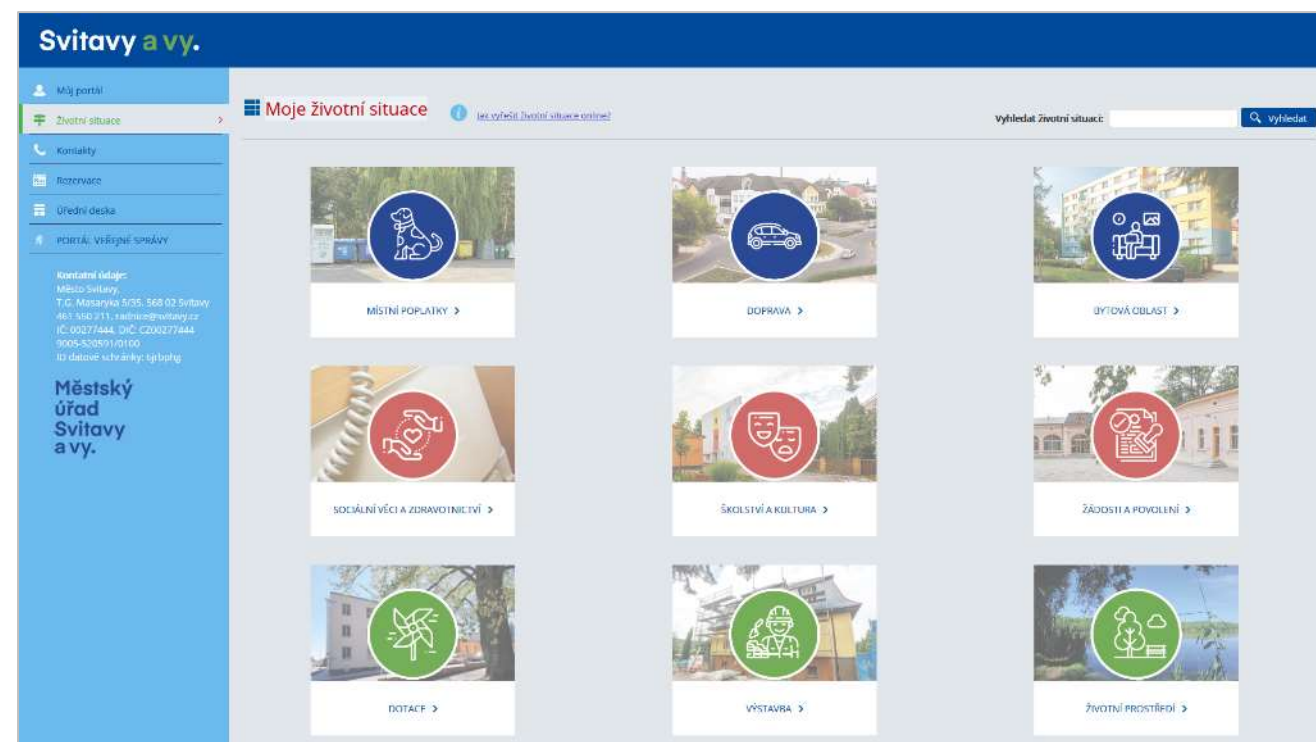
Svitavy a vy.

Můj portál
Životní situace
Kontakty
Rezervace
Úřední deska
PORTÁL VEŘEJNÉ SPRÁVY

Kontaktní údaje:
Město Svitavy,
T.G. Masaryka 5/35, 568 02 Svitavy
461 550 211, radnice@svitavy.cz
IČ: 00277444, DIČ: CZ00277444
9005-520591/0100
ID datové schránky: bjrbqhg

Městský úřad Svitavy a vy.

Moje životní situace

Jak vyřešit životní situace online?

Vyhledat životní situaci:

Vyhledat

MÍSTNÍ POPLATKY >

DOPRAVA >

BYTOVÁ OBLAST >

SOCIÁLNÍ VĚCI A ZDRAVOTNICTVÍ >

ŠKOLSTVÍ A KULTURA >

ŽÁDOSTI A POVOLENÍ >

DOTACE >

VÝSTAVBA >

ŽIVOTNÍ PROSTŘEDÍ >